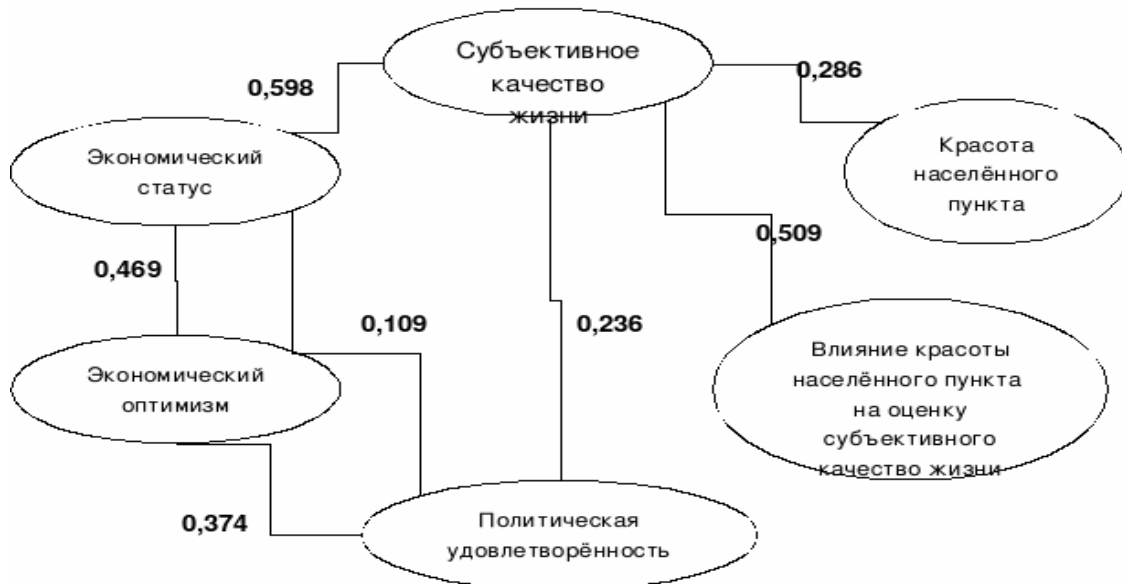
Субъективное качество жизни

0,598

0,286

Экономический статус

Красота населённого пункта

0,509

0,469

0,109

0,236

Влияние красоты населённого пункта на оценку субъективного качество жизни

Экономический оптимизм

0,374

Политическая удовлетворённость